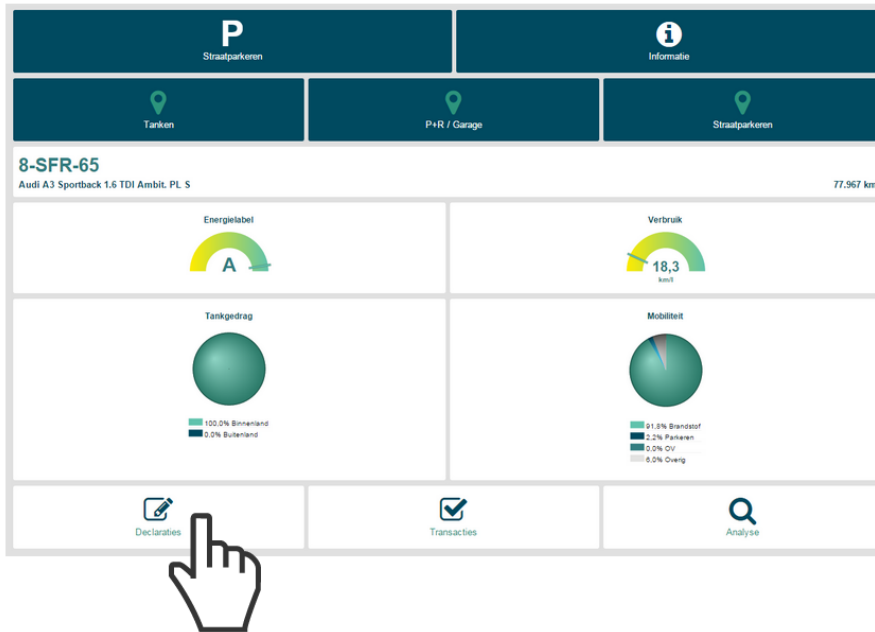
P
Straatparkeren

Informatie

Tanken

P+R / Garage

Straatparkeren

8-SFR-65
Audi A3 Sportback 1.6 TDI Ambit. PL S
77.967 km

Energielabel
A

Verbruik
18,3
km/l

Tankgedrag
100,0% Binnenland
0,0% Buitenland

Mobiliteit
91,8% Brandstof
2,2% Parkeren
0,0% OV
6,0% Overig

Declaraties

Transacties

Analyse